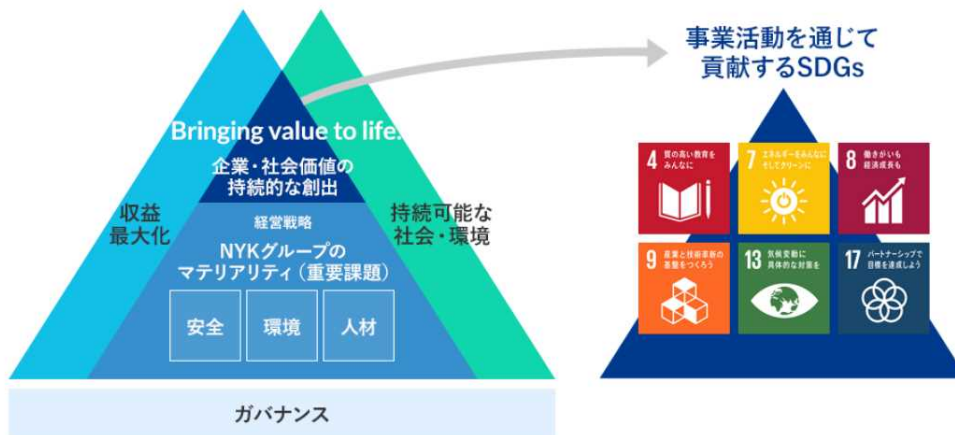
事業活動を通じて
貢献するSDGs

Bringing value to life.

企業・社会価値の
持続的な創出

経営戦略

NYKグループの
マテリアリティ（重要課題）

安全

環境

人材

収益
最大化

持続可能な
社会・環境

ガバナンス

4 質の高い教育をみんなに

7 エネルギーをみんなに そしてクリーンに

8 働きがいも 経済成長も

9 産業と技術革新の基盤をつくろう

13 気候変動に具体的な対策を

17 パートナーシップで目標を達成しよう